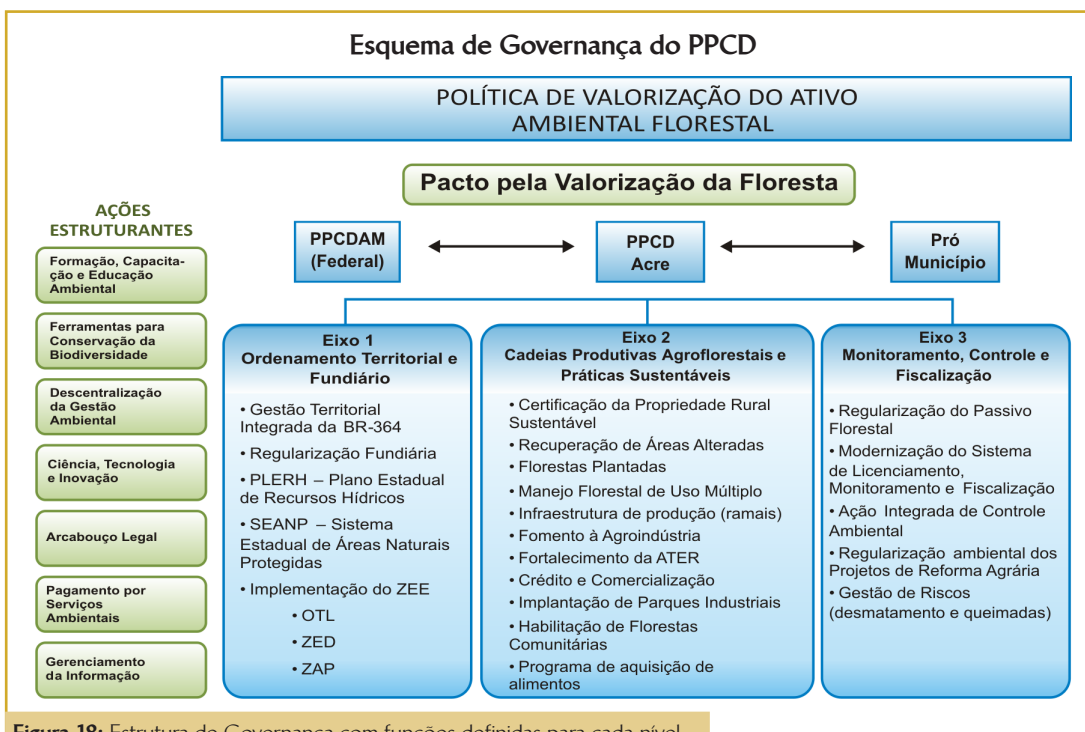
Esquema de Governança do PPCD

POLÍTICA DE VALORIZAÇÃO DO ATIVO AMBIENTAL FLORESTAL

Pacto pela Valorização da Floresta

AÇÕES ESTRUTURANTES

Formação, Capacitação e Educação Ambiental

Ferramentas para Conservação da Biodiversidade

Descentralização da Gestão Ambiental

Ciência, Tecnologia e Inovação

Arcabouço Legal

Pagamento por Serviços Ambientais

Gerenciamento da Informação

PPCDAM (Federal)

PPCD Acre

Pró Município

Eixo 1
Ordenamento Territorial e Fundiário

• Gestão Territorial Integrada da BR-364
• Regularização Fundiária
• PLERH – Plano Estadual de Recursos Hídricos
• SEANP – Sistema Estadual de Áreas Naturais Protegidas
• Implementação do ZEE
• OTL
• ZED
• ZAP

Eixo 2
Cadeias Produtivas Agroflorestais e Práticas Sustentáveis

• Certificação da Propriedade Rural Sustentável
• Recuperação de Áreas Alteradas
• Florestas Plantadas
• Manejo Florestal de Uso Múltiplo
• Infraestrutura de produção (ramais)
• Fomento à Agroindústria
• Fortalecimento da ATER
• Crédito e Comercialização
• Implantação de Parques Industriais
• Habilitação de Florestas Comunitárias
• Programa de aquisição de alimentos

Eixo 3
Monitoramento, Controle e Fiscalização

• Regularização do Passivo Florestal
• Modernização do Sistema de Licenciamento, Monitoramento e Fiscalização
• Ação Integrada de Controle Ambiental
• Regularização ambiental dos Projetos de Reforma Agrária
• Gestão de Riscos (desmatamento e queimadas)

Figura 18: Estrutura de Governança com funções definidas para cada nível